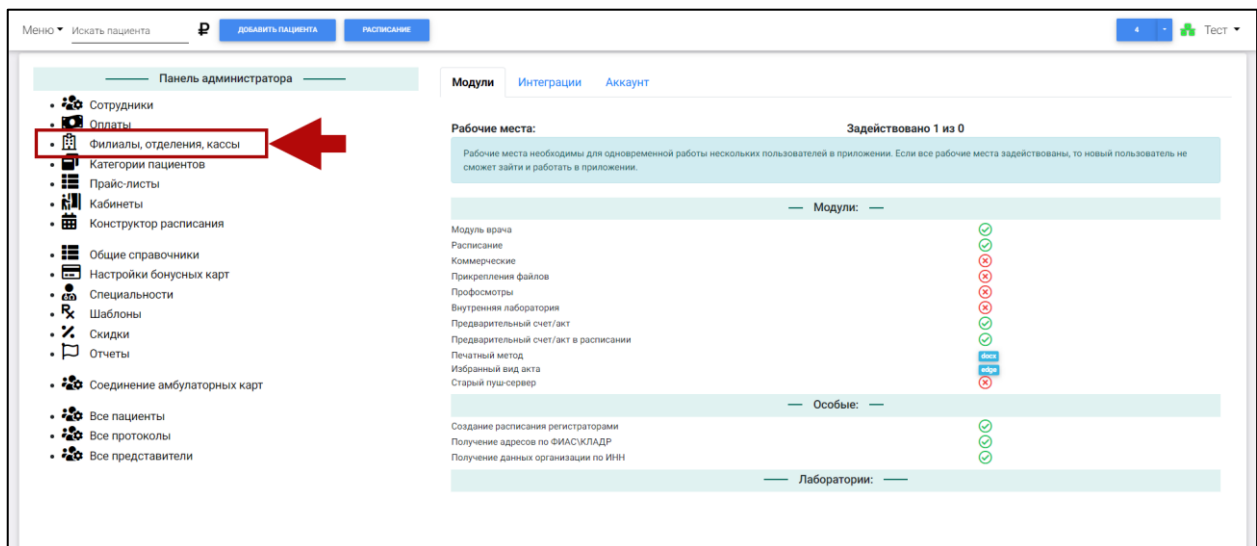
Меню ▾ Искать пациента ₽ ДОБАВИТЬ ПАЦИЕНТА РАСПИСАНИЕ

4 ▾ Тест ▾

— Панель администратора —

- Сотрудники
- Оплаты
- Филиалы, отделения, кассы
- Категории пациентов
- Прайс-листы
- Кабинеты
- Конструктор расписания

- Общие справочники
- Настройки бонусных карт
- Специальности
- Шаблоны
- Скидки
- Отчеты

- Соединение амбулаторных карт

- Все пациенты
- Все протоколы
- Все представители

Модули Интеграции Аккаунт

Рабочие места: Задействовано 1 из 0

Рабочие места необходимы для одновременной работы нескольких пользователей в приложении. Если все рабочие места задействованы, то новый пользователь не сможет зайти и работать в приложении.

— Модули: —

Модуль врача
Расписание
Коммерческие
Прикрепления файлов
Профосмотры
Внутренняя лаборатория
Предварительный счет/акт
Предварительный счет/акт в расписании
Печатный метод docs
Избранный вид акта edge
Старый пуш-сервер

— Особые: —

Создание расписания регистраторами
Получение адресов по ФИАС\КЛАДР
Получение данных организации по ИНН

— Лаборатории: —